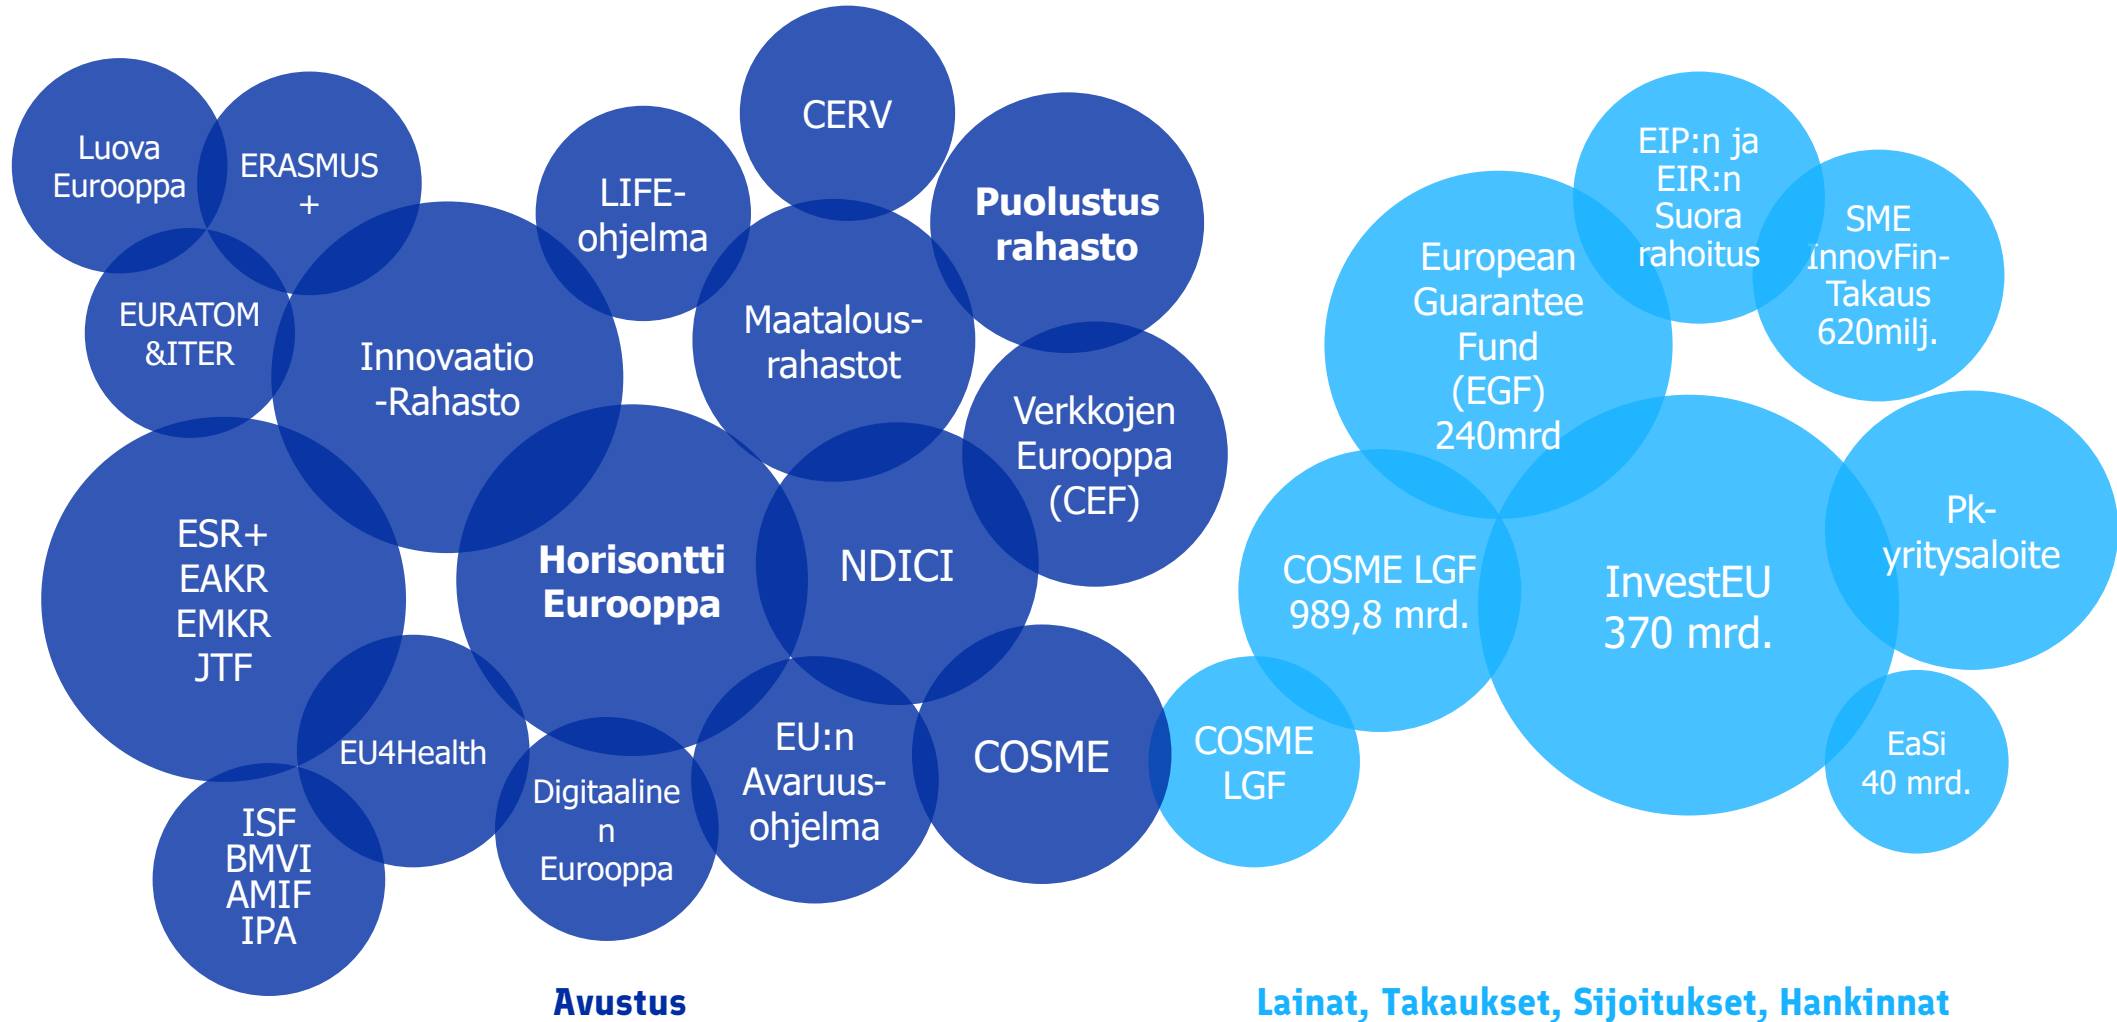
Luova Eurooppa

ERASMUS +

CERV

LIFE-ohjelma

Puolustus rahasto

EURATOM &ITER

Innovaatio -Rahasto

Maatalous-rahastot

Verkkojen Eurooppa (CEF)

ESR+ EAKR EMKR JTF

Horisontti Eurooppa

NDICI

EU4Health

Digitaaline n Eurooppa

EU:n Avaruus-ohjelma

COSME

ISF BMVI AMIF IPA

EIP:n ja EIR:n Suora rahoitus

SME InnovFin-Takaus 620milj.

European Guarantee Fund (EGF) 240mrd

COSME LGF 989,8 mrd.

InvestEU 370 mrd.

Pk-yritysaloite

COSME LGF

EaSi 40 mrd.

Avustus

Lainat, Takaukset, Sijoitukset, Hankinnat